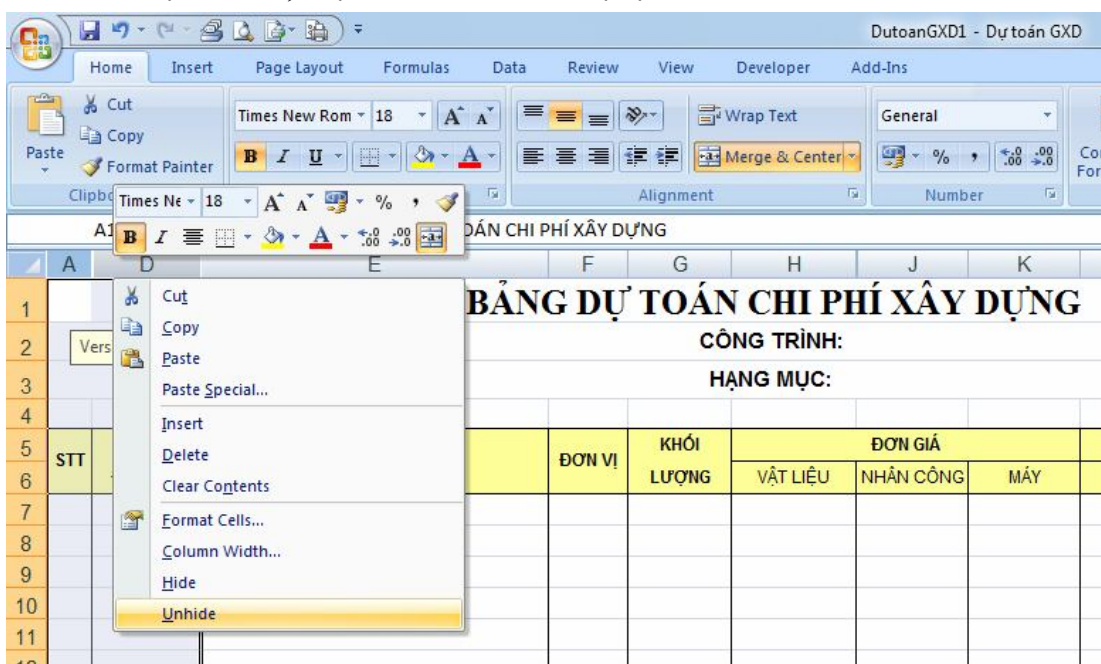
DutoanGXD1 - Dự toán GXD

Home Insert Page Layout Formulas Data Review View Developer Add-Ins

Cut
Copy
Paste
Format Painter
Clipbo

Times New Rom 18
B I U

Wrap Text
Merge & Center
Alignment

General
%
Number

Co
For

Times Ne 18
B I

A1

ÁN CHI PHÍ XÂY DỰNG

A D E F G H J K

1
2
3
4
5
6
7
8
9
10
11

Vers

Cut
Copy
Paste
Paste Special...
Insert
Delete
Clear Contents
Format Cells...
Column Width...
Hide
Unhide

BẢNG DỰ TOÁN CHI PHÍ XÂY DỰNG
CÔNG TRÌNH:
HẠNG MỤC:

| STT | | ĐƠN VỊ | KHỐI LƯỢNG | ĐƠN GIÁ | | |
|---|---|---|---|---|---|---|
| | | | | VẬT LIỆU | NHÂN CÔNG | MÁY |